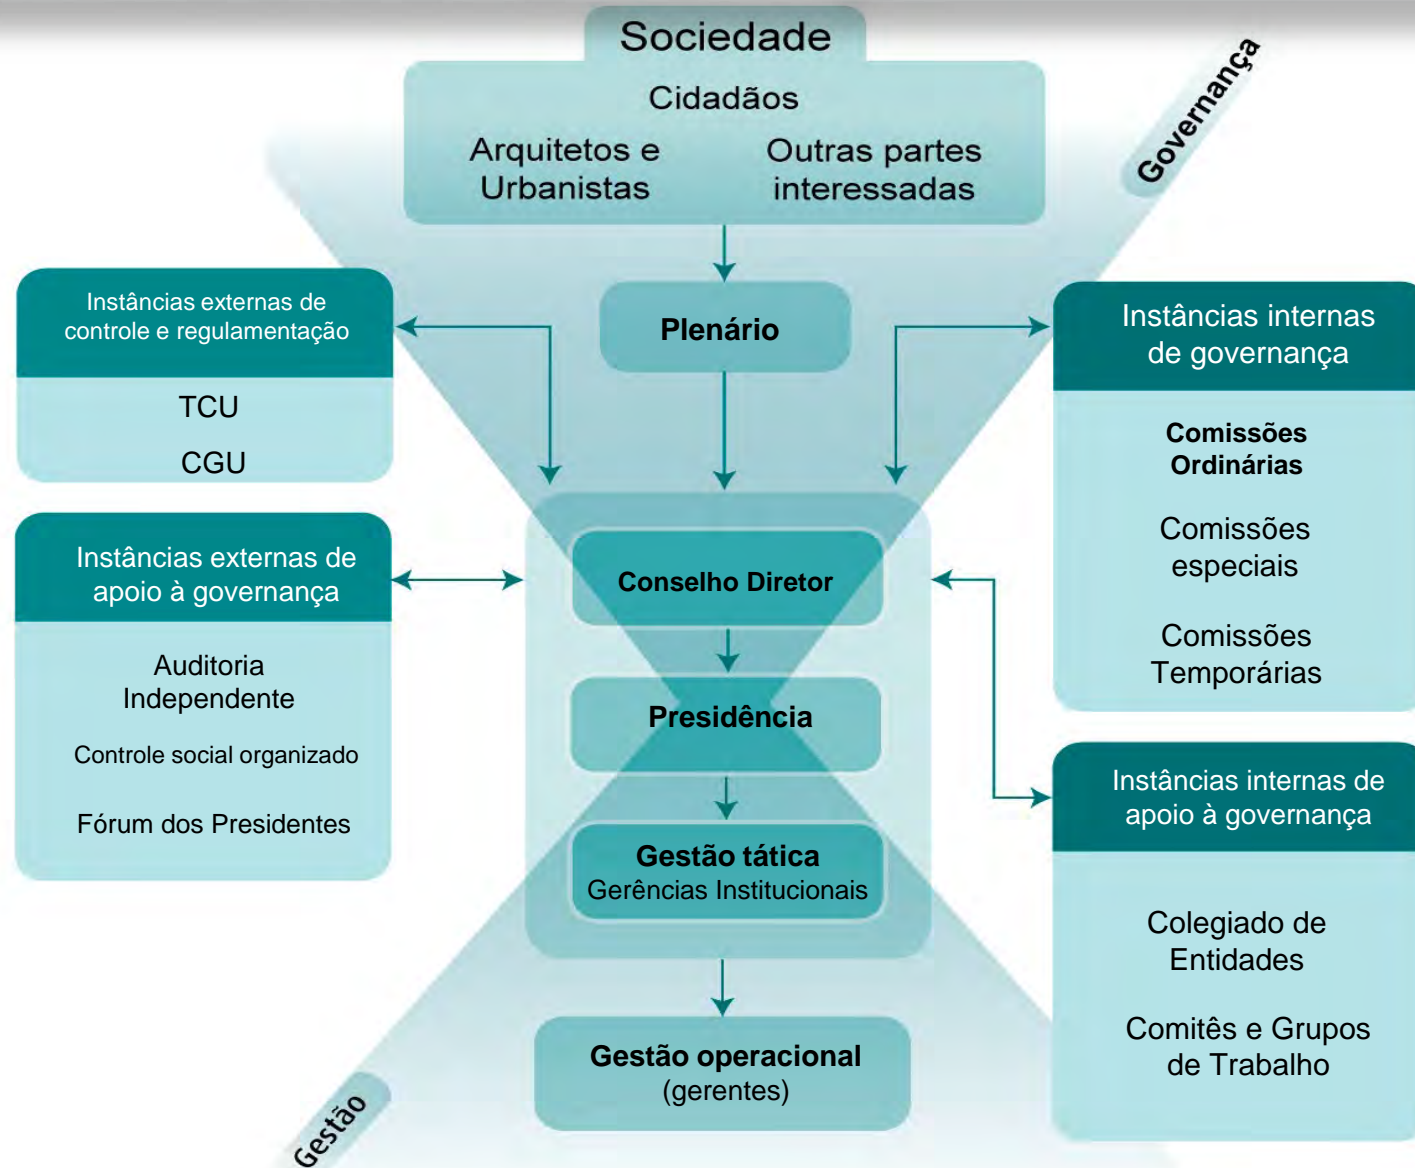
Sociedade

Cidadãos

Arquitetos e Urbanistas

Outras partes interessadas

Governança

Instâncias externas de controle e regulamentação

TCU

CGU

Plenário

Instâncias internas de governança

Comissões Ordinárias

Comissões especiais

Comissões Temporárias

Instâncias externas de apoio à governança

Auditoria Independente

Controle social organizado

Fórum dos Presidentes

Conselho Diretor

Presidência

Gestão tática
Gerências Institucionais

Instâncias internas de apoio à governança

Colegiado de Entidades

Comitês e Grupos de Trabalho

Gestão operacional
(gerentes)

Gestão